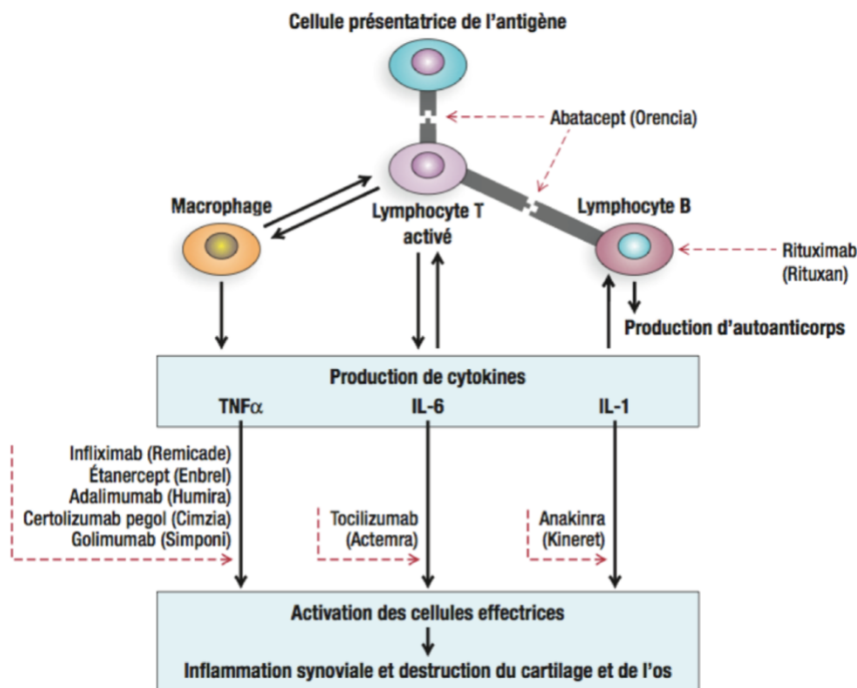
Cellule présentatrice de l'antigène

Abatacept (Orencia)

Macrophage

Lymphocyte T activé

Lymphocyte B

Rituximab (Rituxan)

Production d'autoanticorps

Production de cytokines

TNF$\alpha$

IL-6

IL-1

Infliximab (Remicade)
Étanercept (Enbrel)
Adalimumab (Humira)
Certolizumab pegol (Cimzia)
Golimumab (Simponi)

Tocilizumab (Actemra)

Anakinra (Kineret)

Activation des cellules effectrices

Inflammation synoviale et destruction du cartilage et de l'os